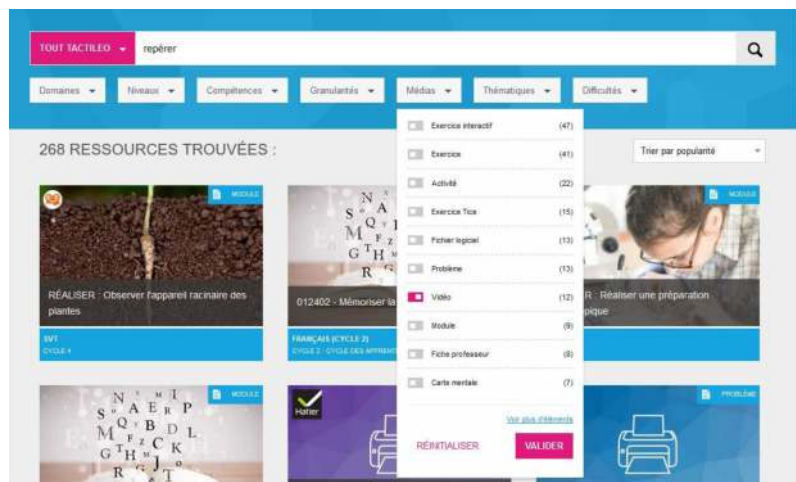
TOUT TACTILEO repérer

Domaines Niveaux Compétences Granularités Médias Thématiques Difficultés

268 RESSOURCES TROUVÉES :

Trier par popularité

| | |
|---|---|
| Exercice interactif | (47) |
| Exercice | (41) |
| Activité | (22) |
| Exercice Tice | (15) |
| Fichier logiciel | (13) |
| Problème | (13) |
| Vidéo | (12) |
| Module | (9) |
| Fiche professeur | (8) |
| Carte mentale | (7) |

Voir plus d'éléments

RÉINITIALISER VALIDER

MODULE
RÉALISER : Observer l'appareil racinaire des plantes
SVT
CYCLE 4

012402 - Mémoriser la
FRANÇAIS (CYCLE 2)
CYCLE 2 : CYCLE DES APPRENT

MODULE
R : Réaliser une préparation
ique

MODULE

Hatier

PROBLÈME